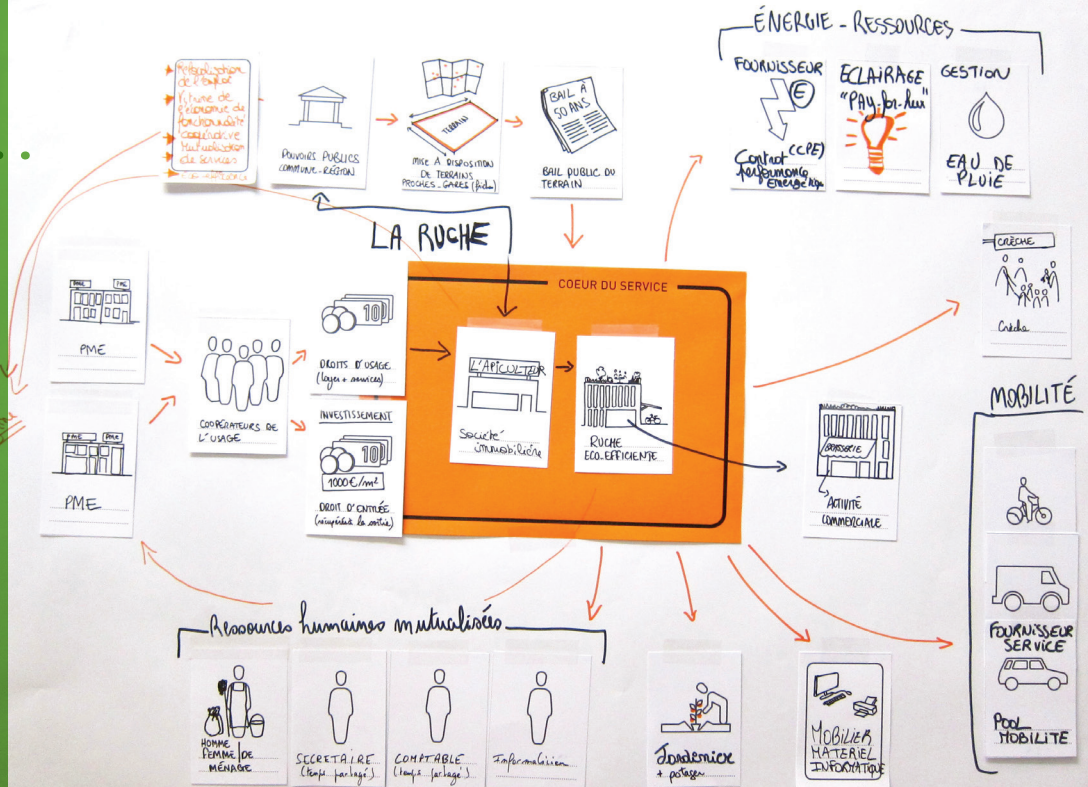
ÉNERGIE - RESSOURCES

FOURNISSEUR

Contrat (CPE) performance énergétique

ECLAIRAGE "PAY-for-lux"

GESTION

EAU DE PLUIE

- Relocalisation de l'emploi
- Retour de l'économie de fonctionnalité coopérative
- Mutualisation de services

POUVOIRS PUBLICS COMMUNE - RÉGION

TERRAIN

MISE À DISPOSITION DE TERRAINS PROCHES GARES (friche)

BAIL À 50 ANS

BAIL PUBLIC DU TERRAIN

LA RUCHE

CRÈCHE

Crèche

PME

PME

COEUR DU SERVICE

10

DROITS D'USAGE (loyer + services)

COOPÉRATEURS DE L'USAGE

INVESTISSEMENT

10

1000€/m²

DROIT D'ENTRÉE (récupérable la sortie)

L'APICULTEUR

Société immobilière

RUCHE ECO-EFFICIENTE

BRASSERIE

ACTIVITÉ COMMERCIALE

MOBILITÉ

Ressources humaines mutualisées

HOMME FEMME DE MÉNAGE

SECRETAIRE (temps partagé)

COMPTABLE (temps partagé)

Informaticien

Jardinier + potager

MOBILIER MATERIEL INFORMATIQUE

FOURNISSEUR SERVICE

POOL MOBILITE